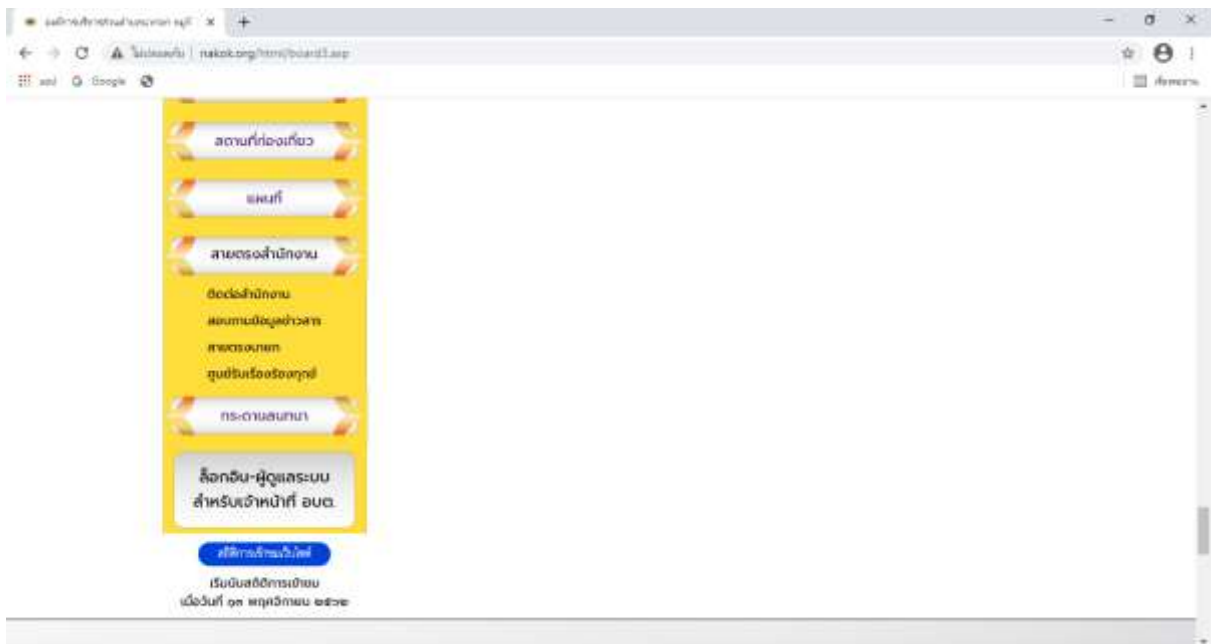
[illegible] ×
+
ไม่ปลอดภัย | nakok.org/html/board3.asp
แอป Google
ทั้งหมด

สถานที่ท่องเที่ยว
แผนที่
สายตรงสำนักงาน
ติดต่อสำนักงาน
สอบถามข้อมูลข่าวสาร
สายตรงนายก
ศูนย์รับเรื่องร้องทุกข์
กระดานสนทนา
ล็อกอิน-ผู้ดูแลระบบ สำหรับเจ้าหน้าที่ อบต.
สถิติการเข้าชมเว็บไซต์
เริ่มนับสถิติการเข้าชม เมื่อวันที่ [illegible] พฤศจิกายน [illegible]